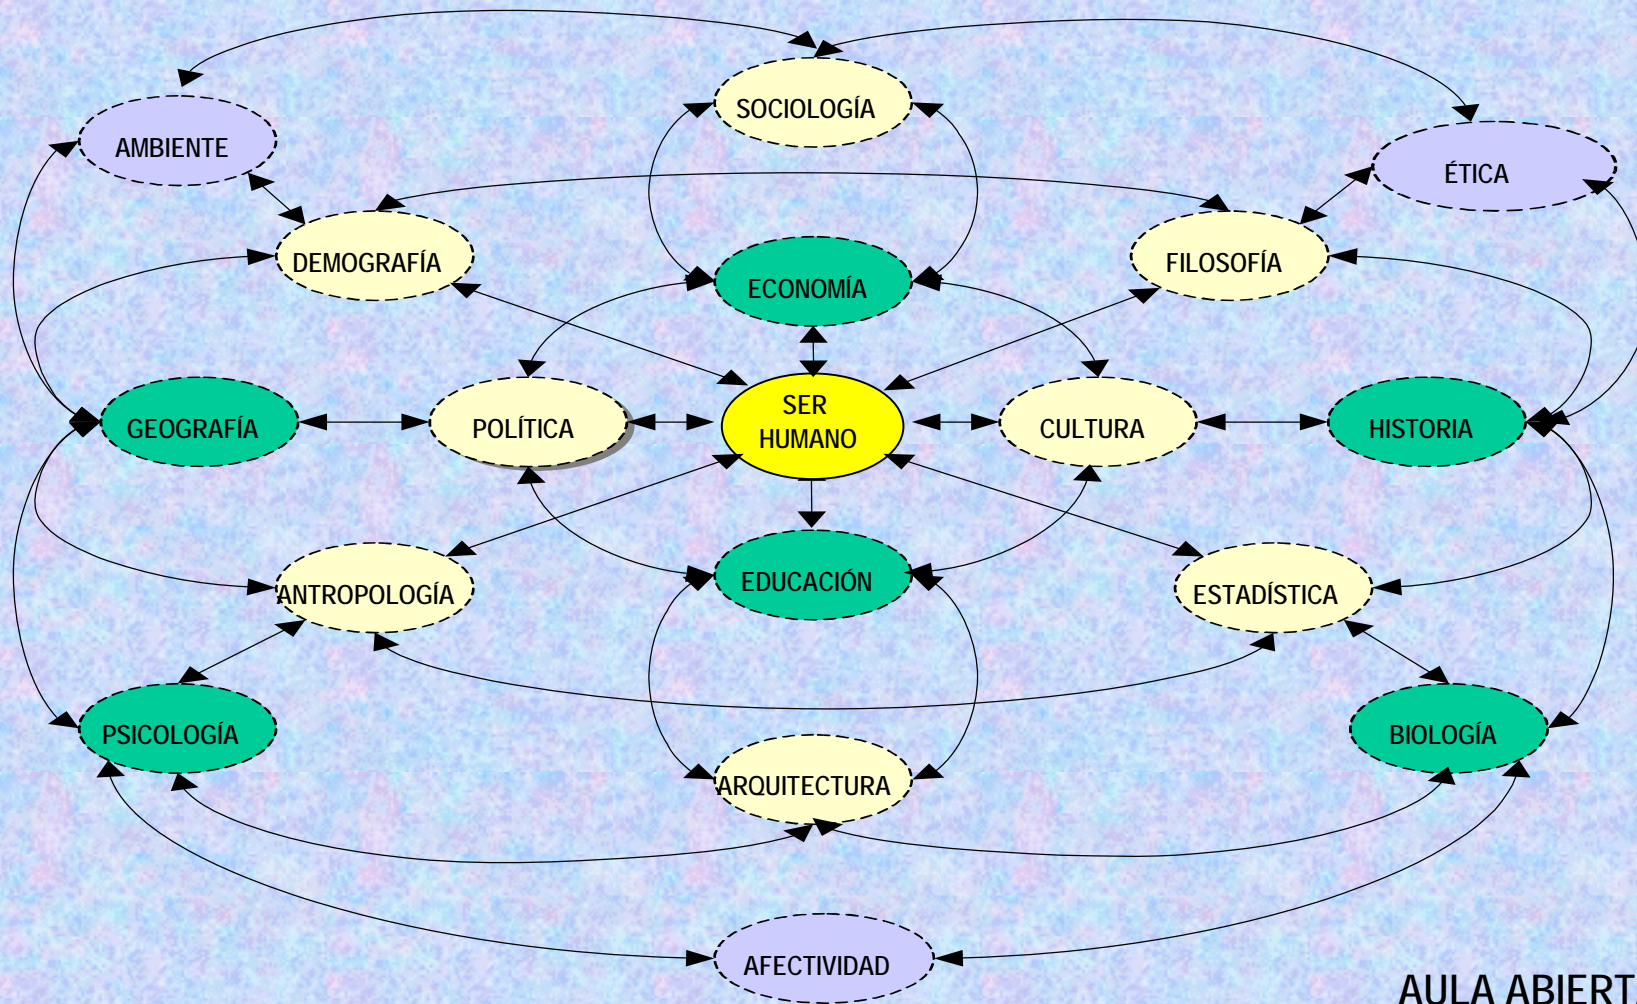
SOCIOLOGÍA

AMBIENTE

ÉTICA

DEMOGRAFÍA

ECONOMÍA

FILOSOFÍA

GEOGRAFÍA

POLÍTICA

SER HUMANO

CULTURA

HISTORIA

ANTROPOLOGÍA

EDUCACIÓN

ESTADÍSTICA

PSICOLOGÍA

BIOLOGÍA

ARQUITECTURA

AFECTIVIDAD

AULA ABIERT